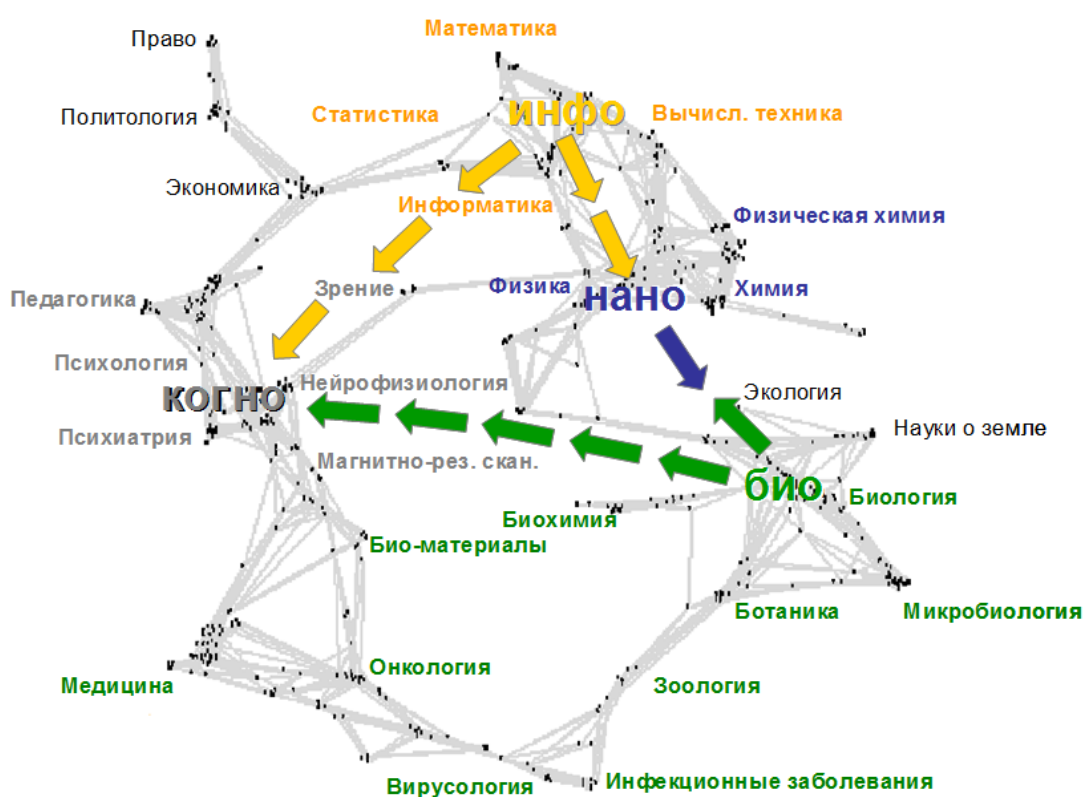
Право
Математика
Политология
Статистика
инфо
Вычисл. техника
Экономика
Информатика
Физическая химия
Педагогика
Зрение
Физика
нано
Химия
Психология
когно
Нейрофизиология
Экология
Психиатрия
Науки о земле
Магнитно-рез. скан.
био
Биология
Биохимия
Био-материалы
Ботаника
Микробиология
Онкология
Медицина
Зоология
Вирусология
Инфекционные заболевания